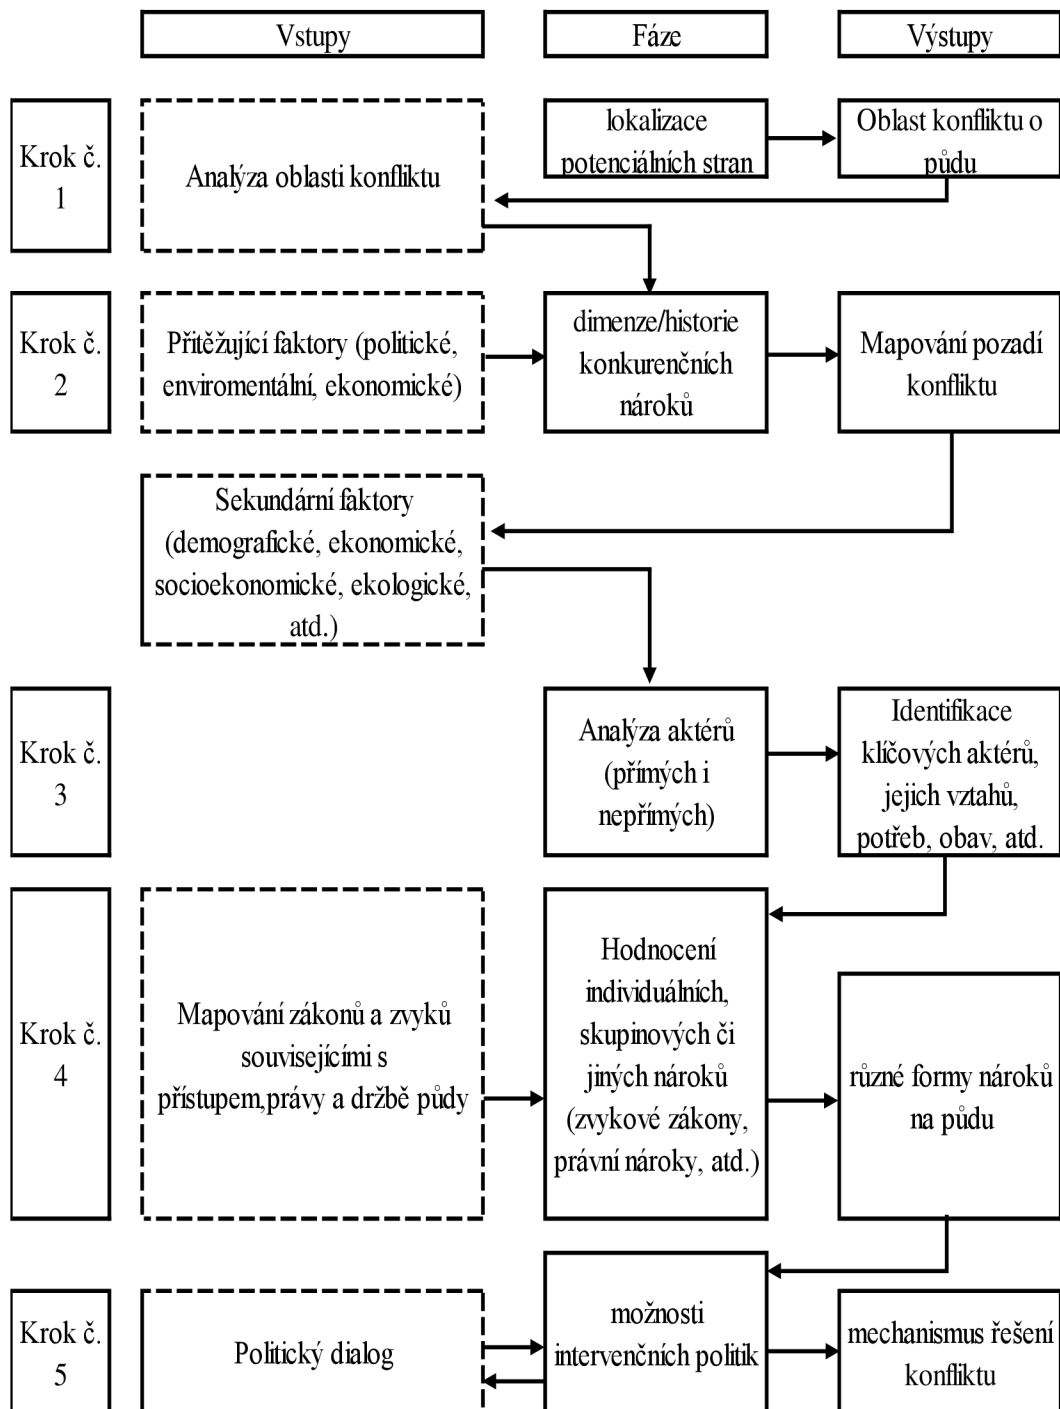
Vstupy

Fáze

Výstupy

Krok č. 1

Analýza oblasti konfliktu

lokalizace potenciálních stran

Oblast konfliktu o půdu

Krok č. 2

Přitěžující faktory (politické, enviromentální, ekonomické)

dimenze/historie konkurenčních nároků

Mapování pozadí konfliktu

Sekundární faktory (demografické, ekonomické, socioekonomické, ekologické, atd.)

Krok č. 3

Analýza aktérů (přímých i nepřímých)

Identifikace klíčových aktérů, jejich vztahů, potřeb, obav, atd.

Krok č. 4

Mapování zákonů a zvyků souvisejícími s přístupem,právy a držbě půdy

Hodnocení individuálních, skupinových či jiných nároků (zvykové zákony, právní nároky, atd.)

různé formy nároků na půdu

Krok č. 5

Politický dialog

možnosti intervenčních politik

mechanismus řešení konfliktu